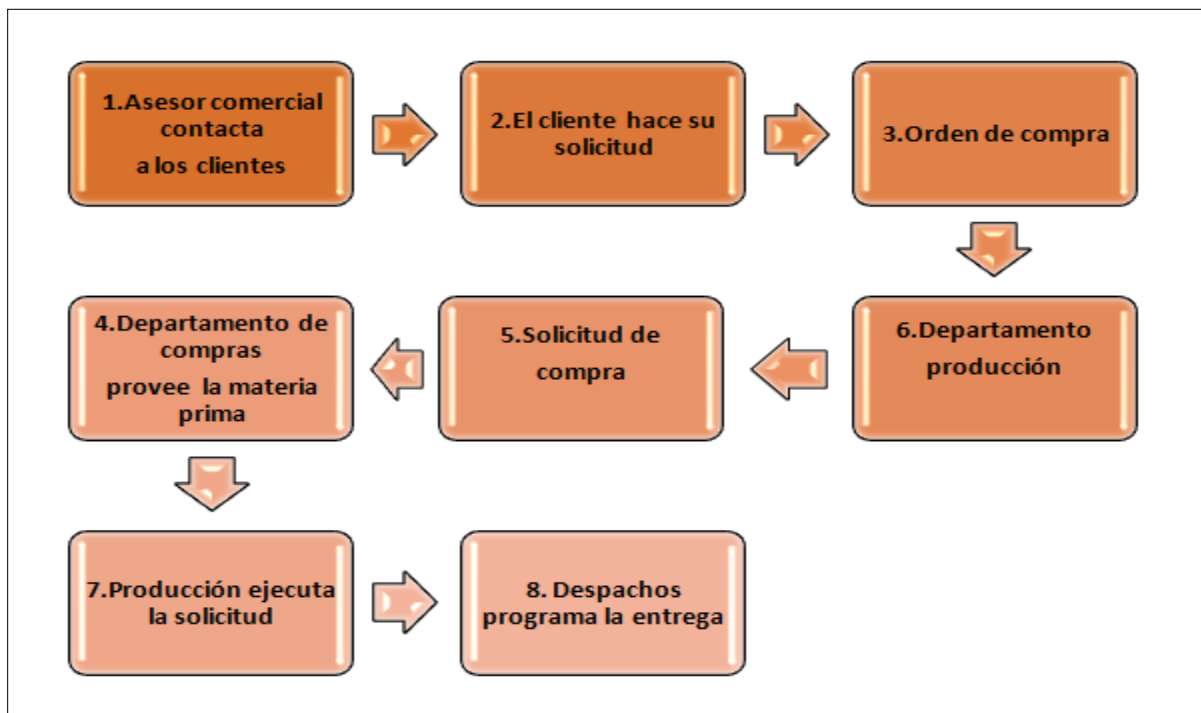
1.Asesor comercial contacta a los clientes

2.El cliente hace su solicitud

3.Orden de compra

6.Departamento producción

5.Solicitud de compra

4.Departamento de compras provee la materia prima

7.Producción ejecuta la solicitud

8. Despachos programa la entrega